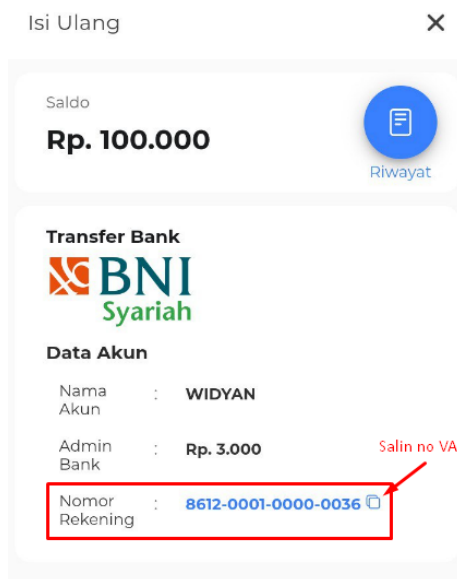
Isi Ulang ✕

Saldo

Rp. 100.000

Riwayat

Transfer Bank

BNI Syariah

Data Akun

| | | |
|---|---|---|
| Nama Akun | : | WIDYAN |
| Admin Bank | : | Rp. 3.000 |
| Nomor Rekening | : | 8612-0001-0000-0036 |

Salin no VA